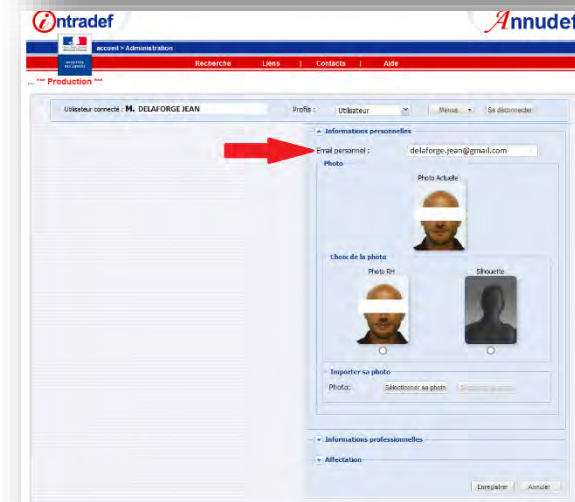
intradef

Annudef

accueil > Administration

MINISTÈRE DES ARMÉES

Recherche | Liens | Contacts | Aide

*** Production ***

Utilisateur connecté : M. DELAFORGE JEAN

Profils : Utilisateur

Menus

Se déconnecter

Informations personnelles

Email personnel : delaforge.jean@gmail.com

Photo

Photo Actuelle

Choix de la photo

Photo RH

Silhouette

Importer sa photo

Photo: Sélectionner sa photo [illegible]

Informations professionnelles

Affectation

Enregistrer

Annuler